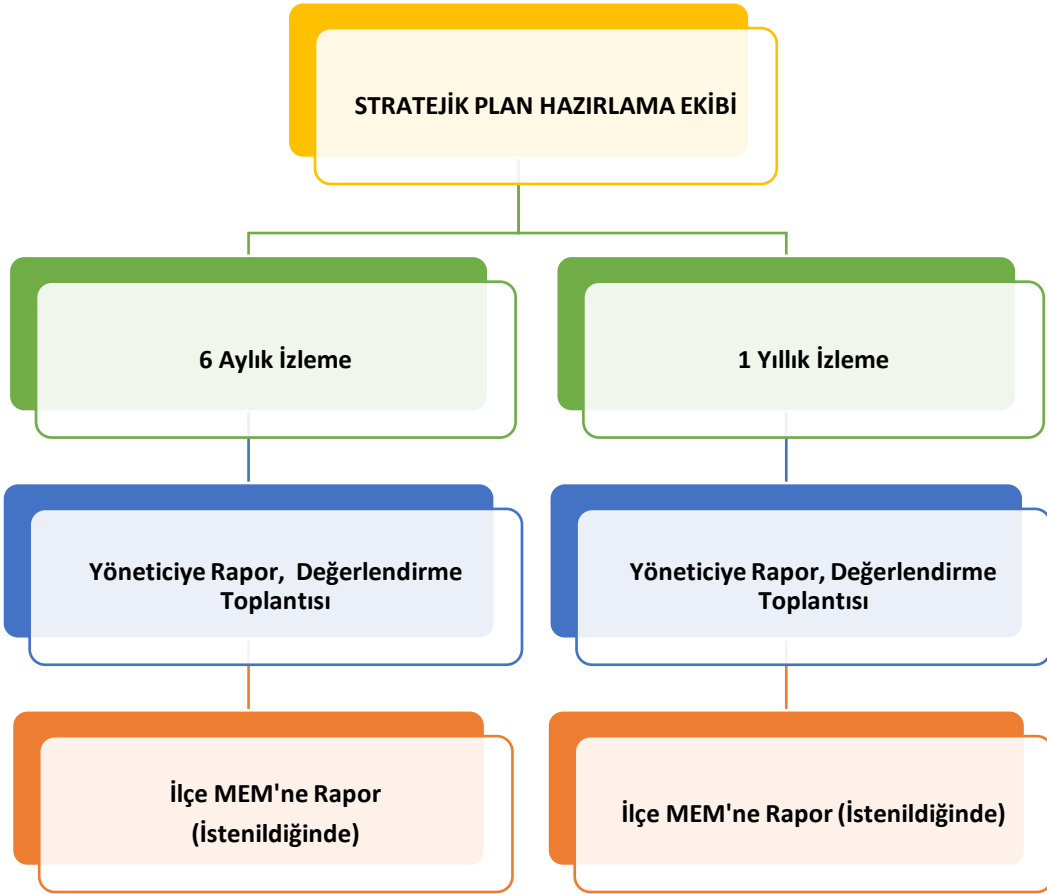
STRATEJİK PLAN HAZIRLAMA EKİBİ

6 Aylık İzleme

1 Yıllık İzleme

Yöneticiye Rapor, Değerlendirme Toplantısı

Yöneticiye Rapor, Değerlendirme Toplantısı

İlçe MEM'ne Rapor (İstenildiğinde)

İlçe MEM'ne Rapor (İstenildiğinde)